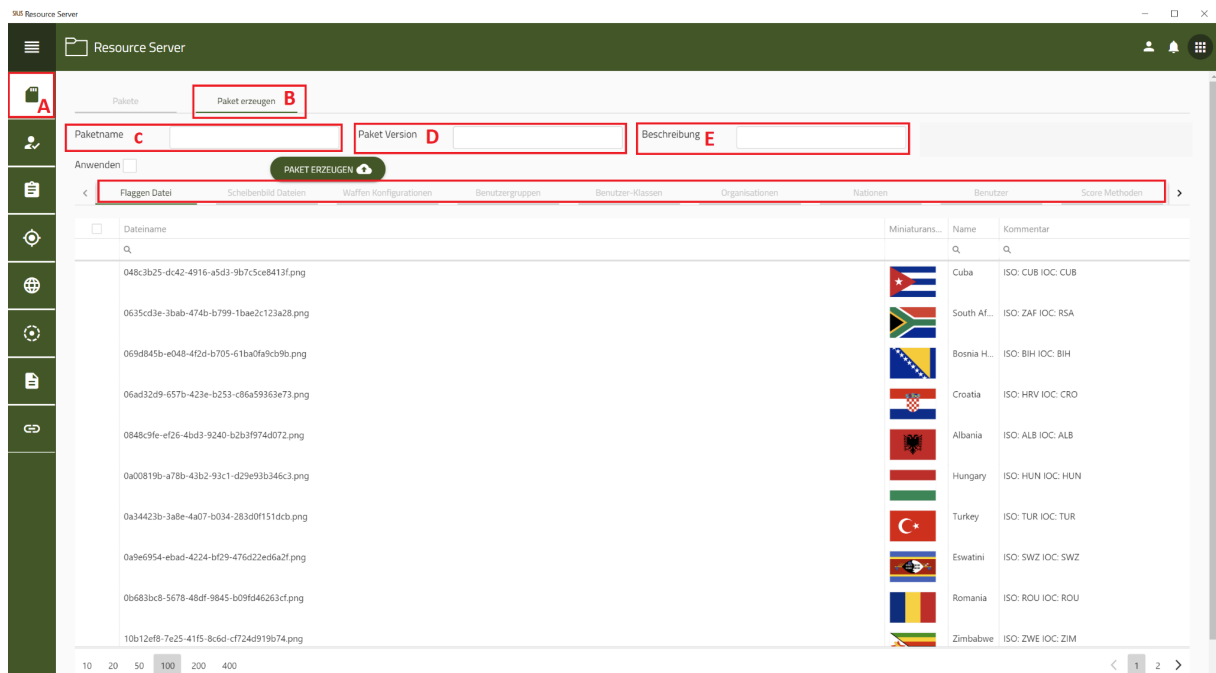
SIUS Resource Server

Resource Server

A

Pakete
Paket erzeugen B

Paketname C
Paket Version D
Beschreibung E

Anwenden
PAKET ERZEUGEN

Flaggen Datei | Scheibenbild Dateien | Waffen Konfigurationen | Benutzergruppen | Benutzer-Klassen | Organisationen | Nationen | Benutzer | Score Methoden

| Dateiname | Miniaturans... | Name | Kommentar |
|---|---|---|---|
| 048c3b25-dc42-4916-a5d3-9b7c5ce8413f.png | | Cuba | ISO: CUB IOC: CUB |
| 0635cd3e-3bab-474b-b799-1bae2c123a28.png | | South Af... | ISO: ZAF IOC: RSA |
| 069d845b-e048-4f2d-b705-61ba0fa9cb9b.png | | Bosnia H... | ISO: BIH IOC: BIH |
| 06ad32d9-657b-423e-b253-c86a59363e73.png | | Croatia | ISO: HRV IOC: CRO |
| 0848c9fe-ef26-4bd3-9240-b2b3f974d072.png | | Albania | ISO: ALB IOC: ALB |
| 0a00819b-a78b-43b2-93c1-d29e93b346c3.png | | Hungary | ISO: HUN IOC: HUN |
| 0a34423b-3a8e-4a07-b034-283d0f151dcb.png | | Turkey | ISO: TUR IOC: TUR |
| 0a9e6954-ebad-4224-bf29-476d22ed6a2f.png | | Eswatini | ISO: SWZ IOC: SWZ |
| 0b683bc8-5678-48df-9845-b09fd46263cf.png | | Romania | ISO: ROU IOC: ROU |
| 10b12ef8-7e25-41f5-8c6d-cf724d919b74.png | | Zimbabwe | ISO: ZWE IOC: ZIM |

10 20 50 100 200 400

1 2